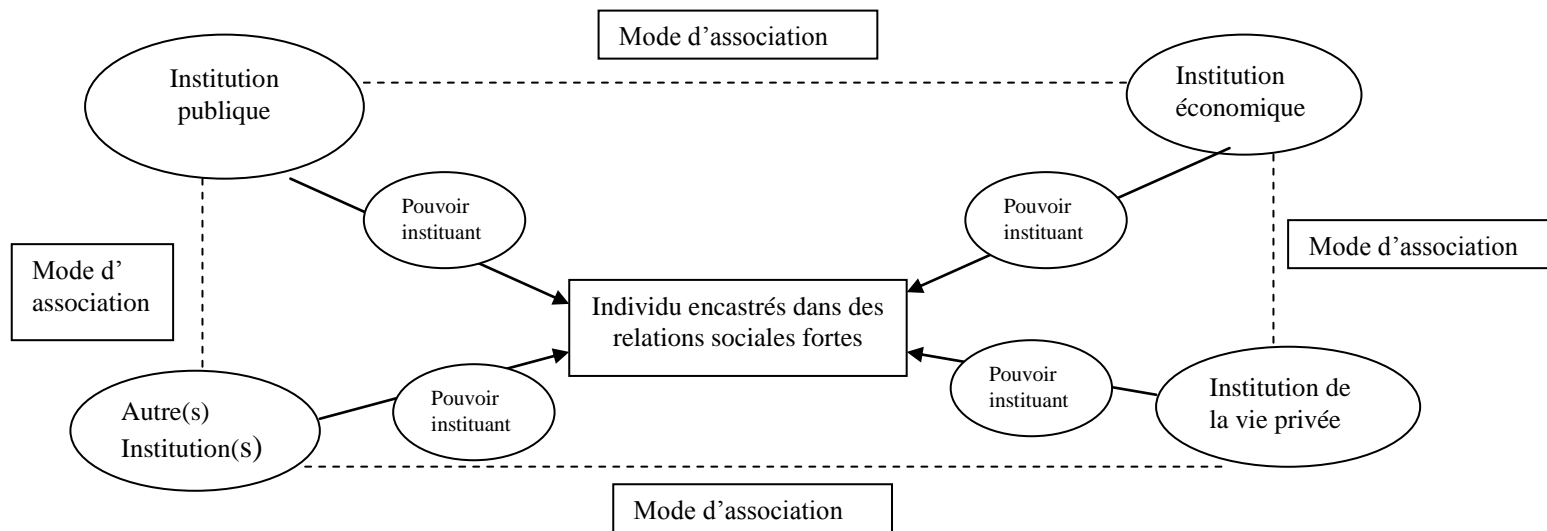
Mode d'association

Institution publique

Institution économique

Pouvoir instituant

Pouvoir instituant

Mode d'association

Mode d' association

Individu encastrés dans des relations sociales fortes

Pouvoir instituant

Autre(s) Institution(S)

Pouvoir instituant

Institution de la vie privée

Mode d'association